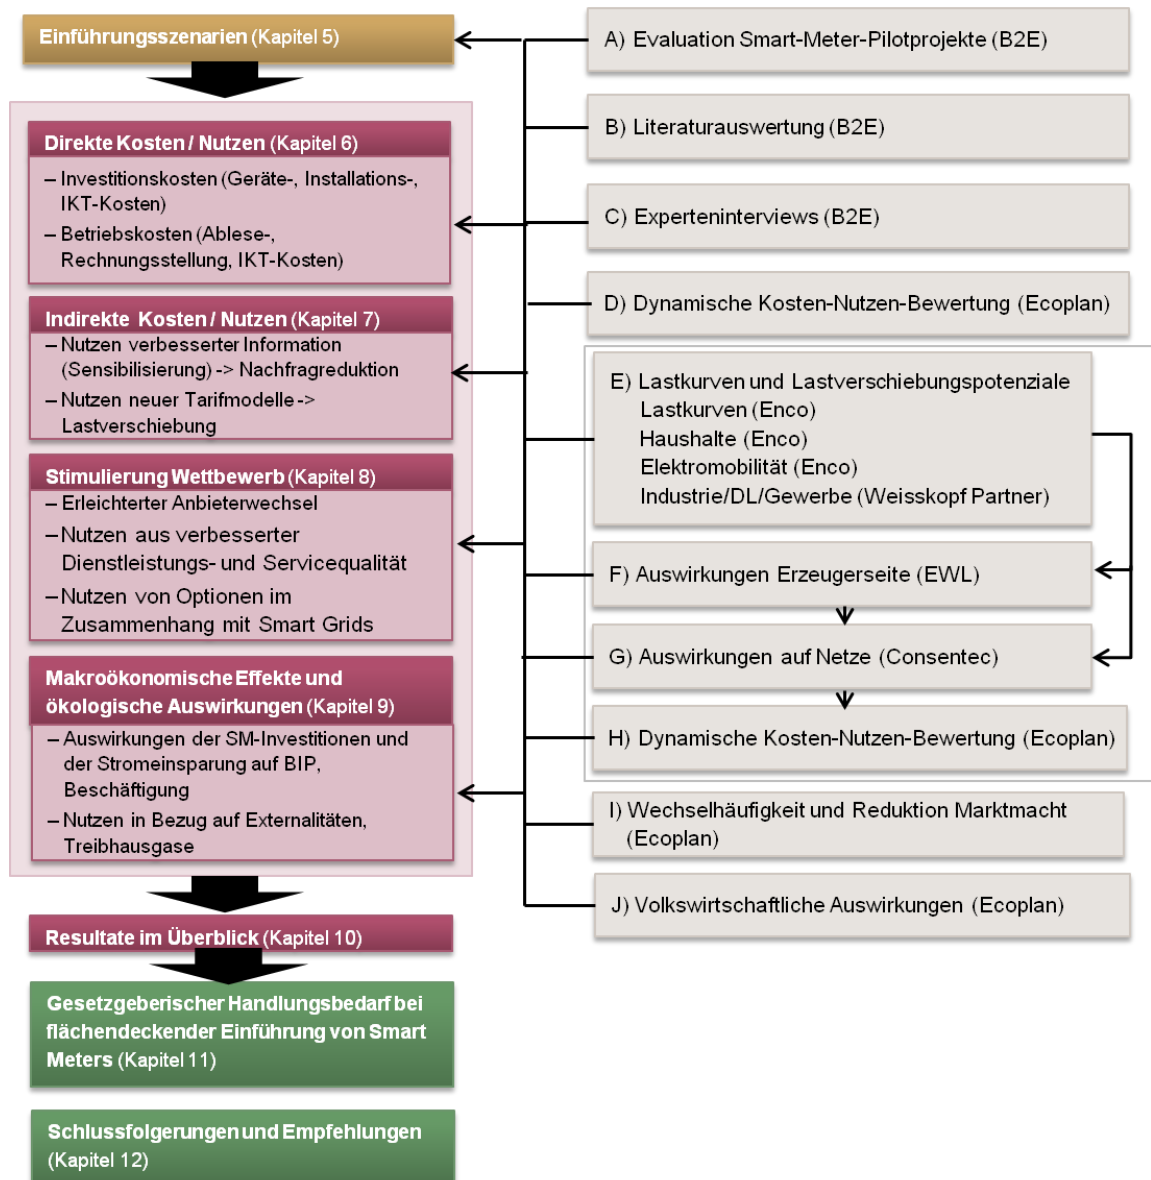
Einführungsszenarien (Kapitel 5)

Direkte Kosten / Nutzen (Kapitel 6)
– Investitionskosten (Geräte-, Installations-, IKT-Kosten)
– Betriebskosten (Ablese-, Rechnungsstellung, IKT-Kosten)

Indirekte Kosten / Nutzen (Kapitel 7)
– Nutzen verbesserter Information (Sensibilisierung) -> Nachfragreduktion
– Nutzen neuer Tarifmodelle -> Lastverschiebung

Stimulierung Wettbewerb (Kapitel 8)
– Erleichterter Anbieterwechsel
– Nutzen aus verbesserter Dienstleistungs- und Servicequalität
– Nutzen von Optionen im Zusammenhang mit Smart Grids

Makroökonomische Effekte und ökologische Auswirkungen (Kapitel 9)
– Auswirkungen der SM-Investitionen und der Stromeinsparung auf BIP, Beschäftigung
– Nutzen in Bezug auf Externalitäten, Treibhausgase

Resultate im Überblick (Kapitel 10)

Gesetzgeberischer Handlungsbedarf bei flächendeckender Einführung von Smart Meters (Kapitel 11)

Schlussfolgerungen und Empfehlungen (Kapitel 12)

A) Evaluation Smart-Meter-Pilotprojekte (B2E)

B) Literaturauswertung (B2E)

C) Experteninterviews (B2E)

D) Dynamische Kosten-Nutzen-Bewertung (Ecoplan)

E) Lastkurven und Lastverschiebungspotenziale
Lastkurven (Enco)
Haushalte (Enco)
Elektromobilität (Enco)
Industrie/DL/Gewerbe (Weisskopf Partner)

F) Auswirkungen Erzeugerseite (EWL)

G) Auswirkungen auf Netze (Consentec)

H) Dynamische Kosten-Nutzen-Bewertung (Ecoplan)

I) Wechselhäufigkeit und Reduktion Marktmacht (Ecoplan)

J) Volkswirtschaftliche Auswirkungen (Ecoplan)